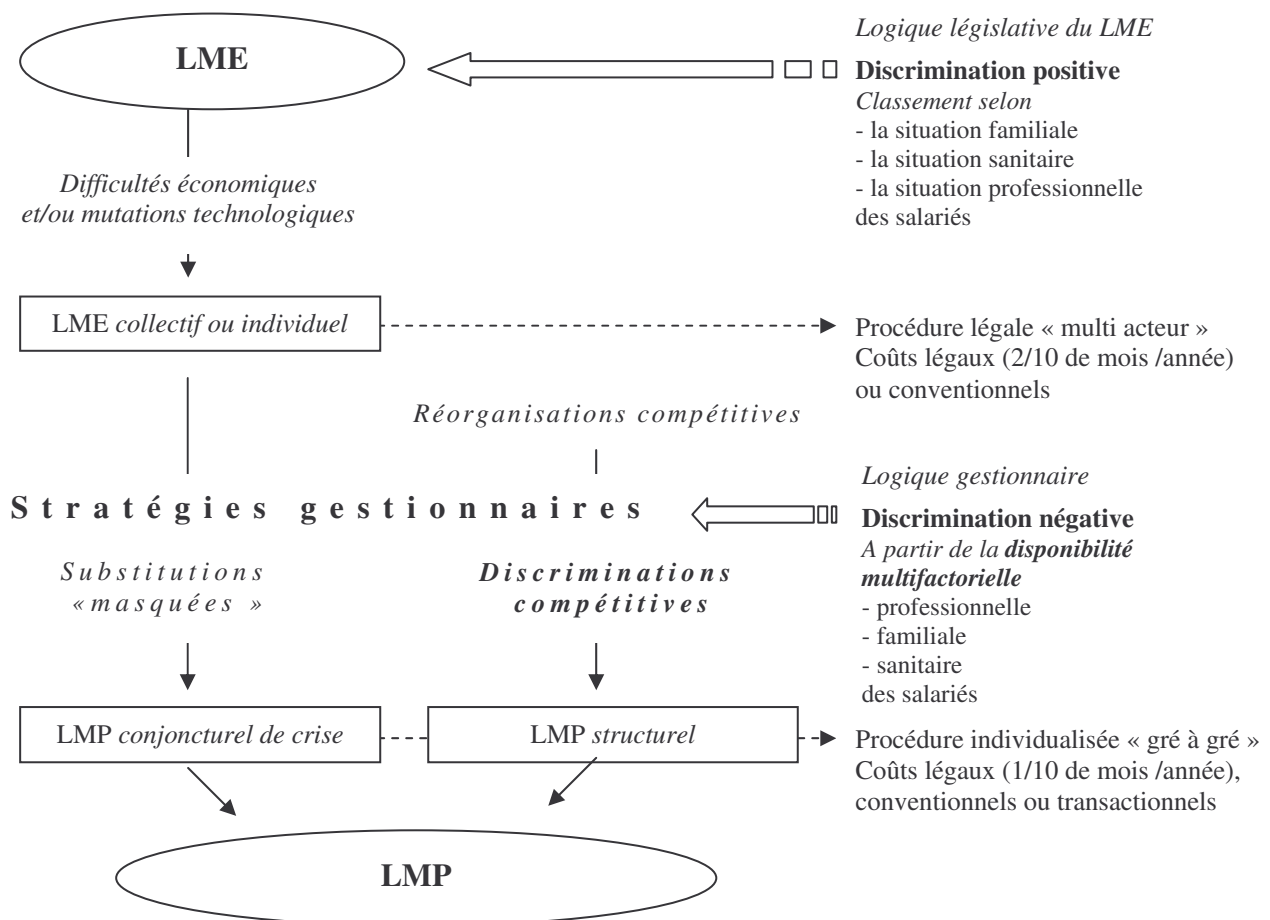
LME

Logique législative du LME

Discrimination positive
Classement selon
- la situation familiale
- la situation sanitaire
- la situation professionnelle
des salariés

Difficultés économiques et/ou mutations technologiques

LME collectif ou individuel

Procédure légale « multi acteur »
Coûts légaux (2/10 de mois /année) ou conventionnels

Réorganisations compétitives

Stratégies gestionnaires

Logique gestionnaire

Discrimination négative
A partir de la disponibilité multifactorielle
- professionnelle
- familiale
- sanitaire
des salariés

Substitutions « masquées »

Discriminations compétitives

LMP conjoncturel de crise

LMP structurel

Procédure individualisée « gré à gré »
Coûts légaux (1/10 de mois /année), conventionnels ou transactionnels

LMP